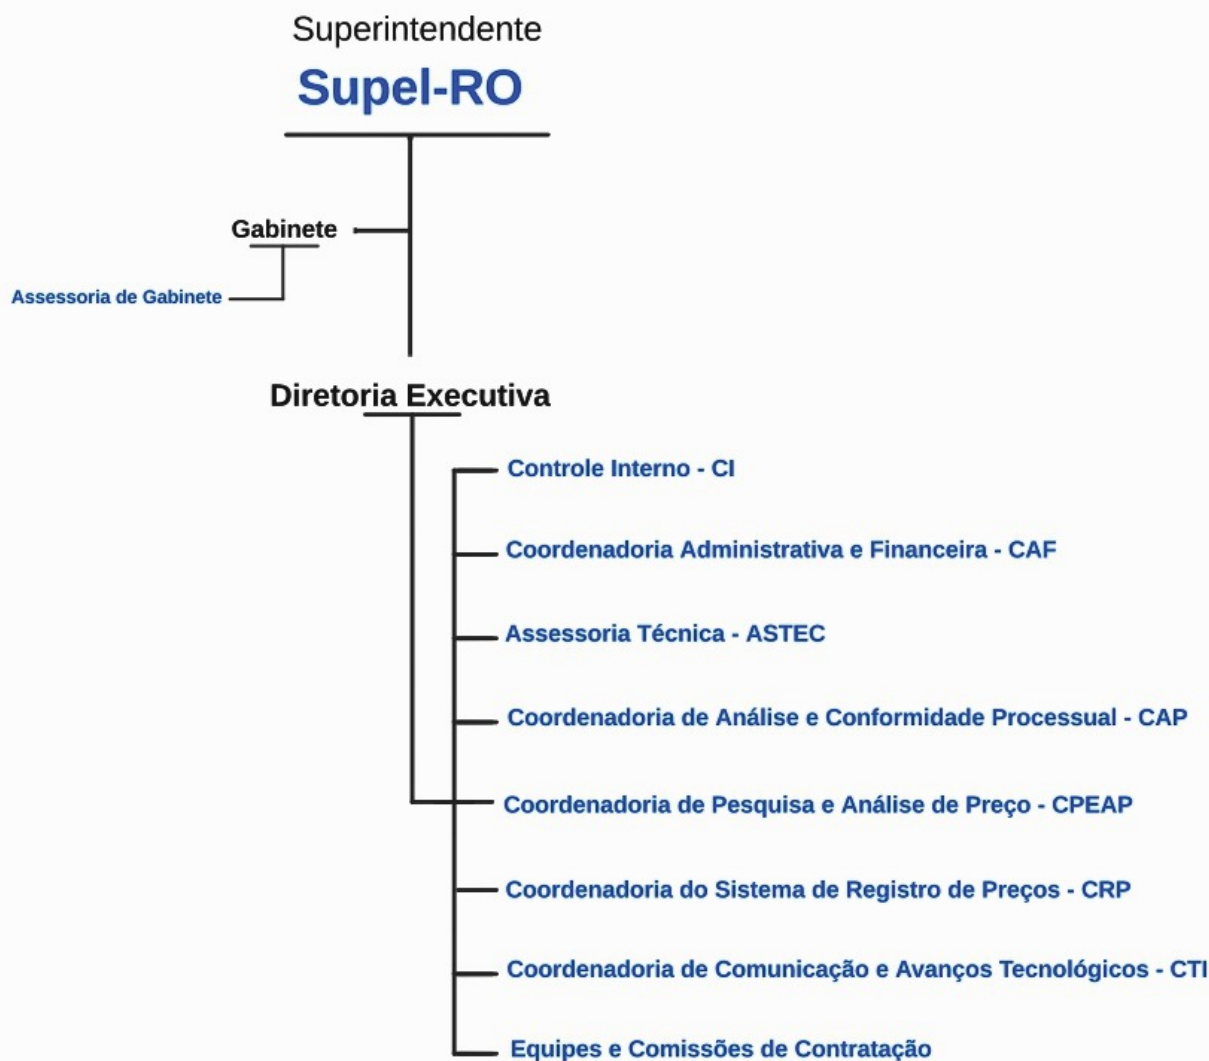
Superintendente

Supel-RO

Gabinete

Assessoria de Gabinete

Diretoria Executiva

Controle Interno - CI

Coordenadoria Administrativa e Financeira - CAF

Assessoria Técnica - ASTEC

Coordenadoria de Análise e Conformidade Processual - CAP

Coordenadoria de Pesquisa e Análise de Preço - CPEAP

Coordenadoria do Sistema de Registro de Preços - CRP

Coordenadoria de Comunicação e Avanços Tecnológicos - CTI

Equipes e Comissões de Contratação